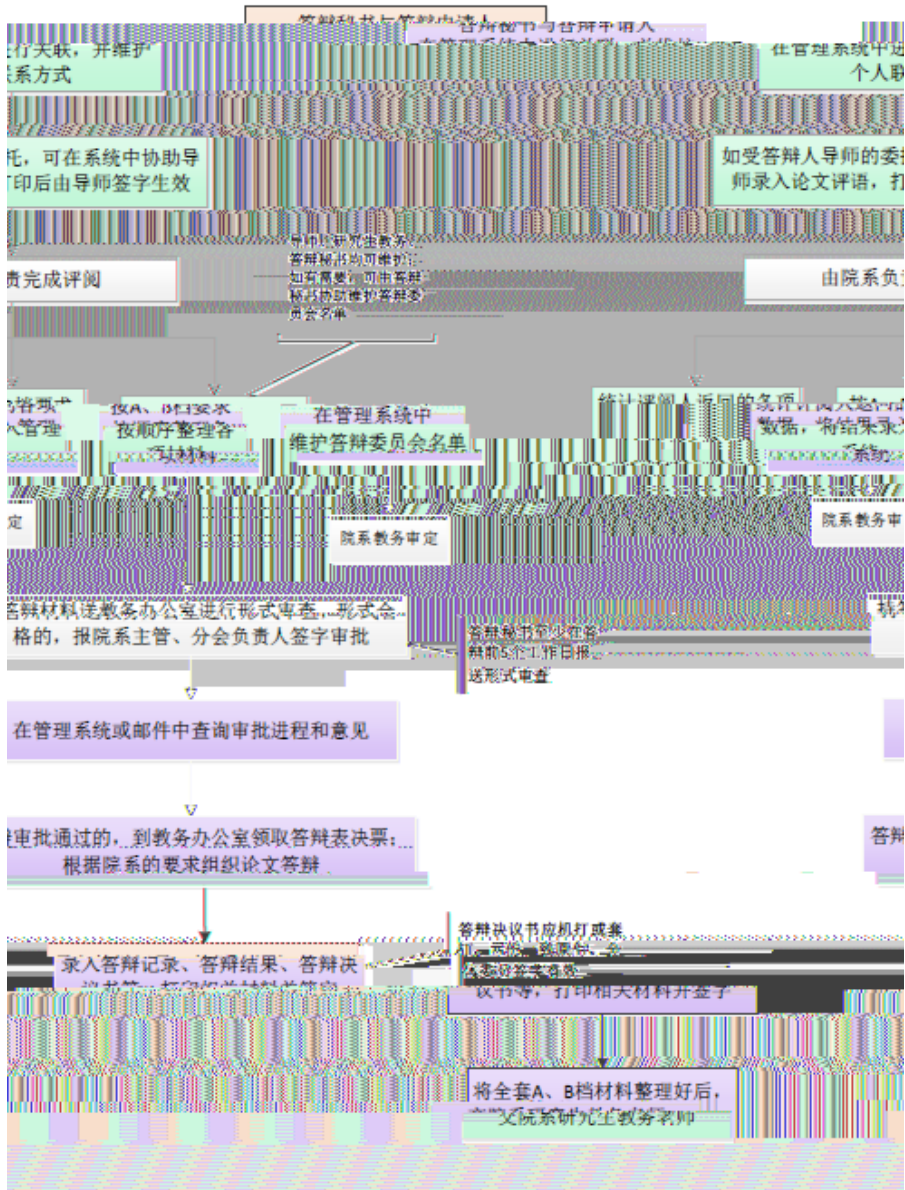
答辩秘书与答辩申请人
答辩秘书与答辩申请人

进行关联，并维护
联系方式

在管理系统中进
个人联

托，可在系统中协助导
打印后由导师签字生效

如受答辩人导师的委托
师录入论文评语，打

导师、研究生教务、
答辩秘书均可维护；
如有需要，可由答辩
秘书协助维护答辩委
员会名单

负责完成评阅

由院系负

答辩
入管理

按A、B档要求
按顺序整理各
类材料

在管理系统中
维护答辩委员会名单

统计评阅人返回的意见
数据，将结果录入
系统

审定

院系教务审定

院系教务审

答辩材料送教务办公室进行形式审查，形式合
格的，报院系主管、分会负责人签字审批

答辩秘书至少在答
辩前5个工作日报
送形式审查

核

在管理系统或邮件中查询审批进程和意见

审批通过的，到教务办公室领取答辩表决票；
根据院系的要求组织论文答辩

答辩

答辩决议书应机打成稿
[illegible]

录入答辩记录、答辩结果、答辩决
议书等，打印相关材料并签字

议书等，打印相关材料并签字

将全套A、B档材料整理好后，
交院系研究生教务老师